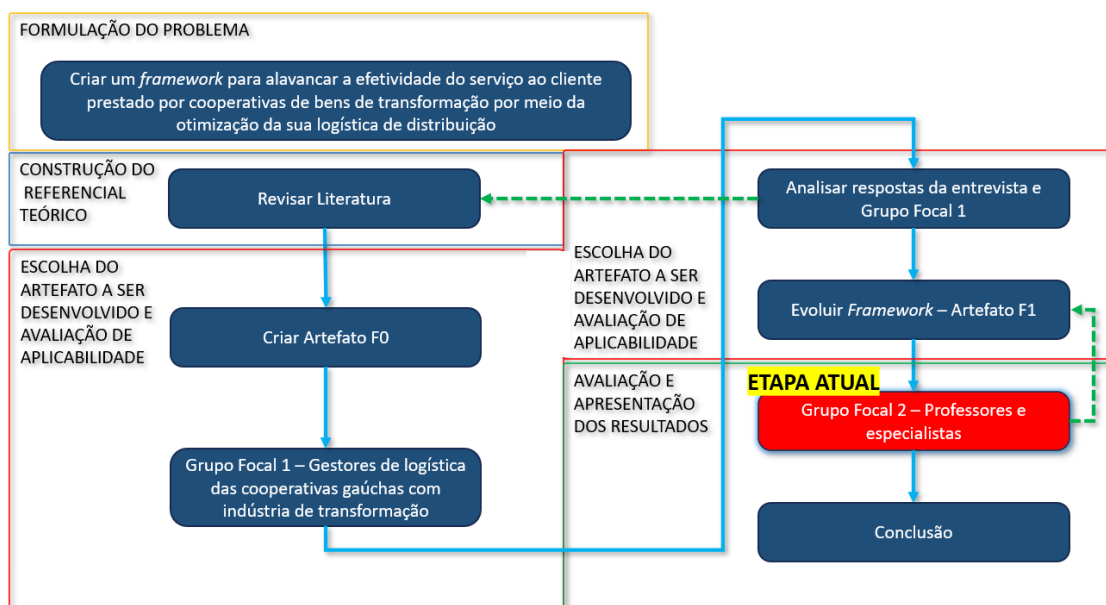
FORMULAÇÃO DO PROBLEMA

Criar um *framework* para alavancar a efetividade do serviço ao cliente prestado por cooperativas de bens de transformação por meio da otimização da sua logística de distribuição

CONSTRUÇÃO DO REFERENCIAL TEÓRICO

Revisar Literatura

ESCOLHA DO ARTEFATO A SER DESENVOLVIDO E AVALIAÇÃO DE APLICABILIDADE

Criar Artefato F0

Grupo Focal 1 – Gestores de logística das cooperativas gaúchas com indústria de transformação

Analisar respostas da entrevista e Grupo Focal 1

ESCOLHA DO ARTEFATO A SER DESENVOLVIDO E AVALIAÇÃO DE APLICABILIDADE

Evoluir *Framework* – Artefato F1

AVALIAÇÃO E APRESENTAÇÃO DOS RESULTADOS

ETAPA ATUAL

Grupo Focal 2 – Professores e especialistas

Conclusão